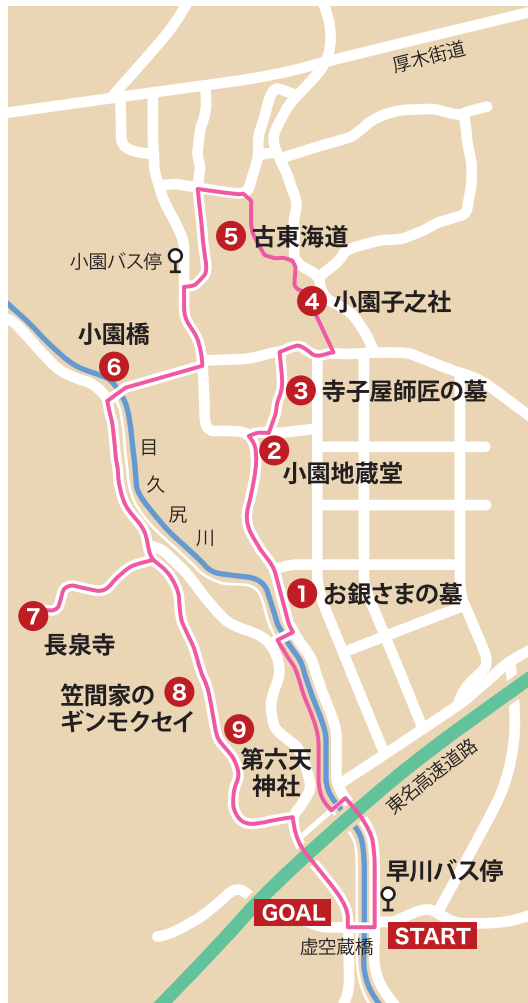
厚木街道

5 古東海道

小園バス停

4 小園子之社

小園橋
6

3 寺子屋師匠の墓

2 小園地蔵堂

目
久
尻
川

1 お銀さまの墓

7
長泉寺

笠間家の 8
ギンモクセイ

9
第六天
神社

東名高速道路

早川バス停

GOAL
虚空蔵橋
START